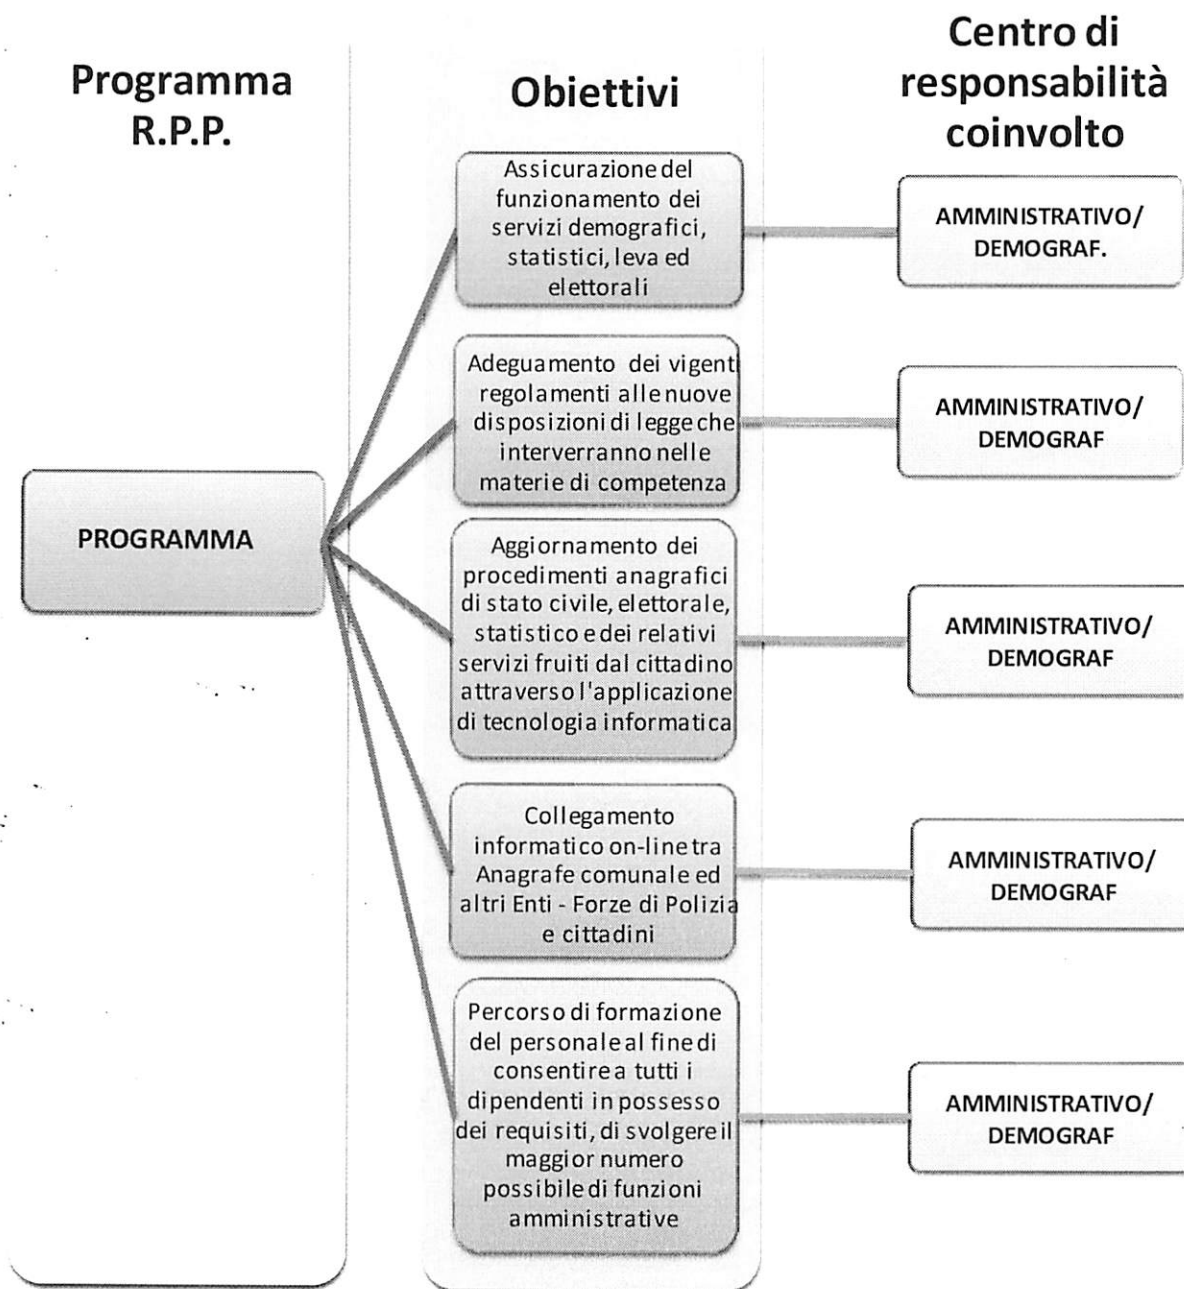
Programma R.P.P.

Obiettivi

Centro di responsabilità coinvolto

PROGRAMMA

Assicurazione del funzionamento dei servizi demografici, statistici, leva ed elettorali

AMMINISTRATIVO/ DEMOGRAF.

Adeguamento dei vigenti regolamenti alle nuove disposizioni di legge che interverranno nelle materie di competenza

AMMINISTRATIVO/ DEMOGRAF

Aggiornamento dei procedimenti anagrafici di stato civile, elettorale, statistico e dei relativi servizi fruiti dal cittadino attraverso l'applicazione di tecnologia informatica

AMMINISTRATIVO/ DEMOGRAF

Collegamento informatico on-line tra Anagrafe comunale ed altri Enti - Forze di Polizia e cittadini

AMMINISTRATIVO/ DEMOGRAF

Percorso di formazione del personale al fine di consentire a tutti i dipendenti in possesso dei requisiti, di svolgere il maggior numero possibile di funzioni amministrative

AMMINISTRATIVO/ DEMOGRAF